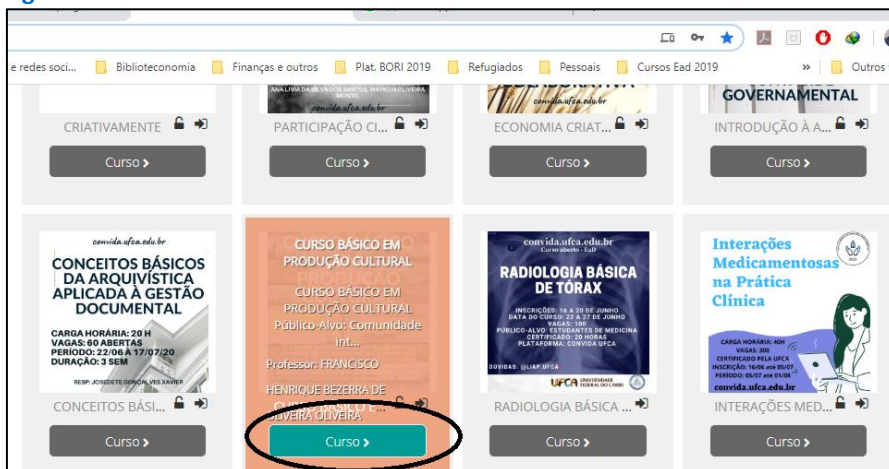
e redes soci... Biblioteconomia Finanças e outros Plat. BORI 2019 Refugiados Pessoais Cursos Ead 2019 » Outros

ANA LIVIA DA SILVA DOS SANTOS, MAYKON OLIVEIRA MONTE
convida.ufca.edu.br

convida.ufca.edu.br

GOVERNAMENTAL

CRIATIVAMENTE

PARTICIPAÇÃO CI...

ECONOMIA CRIAT...

INTRODUÇÃO À A...

Curso ›

Curso ›

Curso ›

Curso ›

convida.ufca.edu.br
CONCEITOS BÁSICOS DA ARQUIVÍSTICA APLICADA À GESTÃO DOCUMENTAL
CARGA HORÁRIA: 20 H
VAGAS: 60 ABERTAS
PERÍODO: 22/06 A 17/07/20
DURAÇÃO: 3 SEM
RESP: JOSEDETE GONÇALVES XAVIER

CURSO BÁSICO EM PRODUÇÃO CULTURAL
CURSO BÁSICO EM PRODUÇÃO CULTURAL
Público-Alvo: Comunidade int...
Professor: FRANCISCO HENRIQUE BEZERRA DE OLIVEIRA OLIVEIRA

convida.ufca.edu.br
Curso aberto - EaD
RADIOLOGIA BÁSICA DE TÓRAX
INSCRIÇÕES: 16 A 20 DE JUNHO
DATA DO CURSO: 22 A 27 DE JUNHO
VAGAS: 100
PÚBLICO-ALVO: ESTUDANTES DE MEDICINA
CERTIFICADO: 20 HORAS
PLATAFORMA: CONVIDA UFCA
DÚVIDAS: @LIAP.UFCA
UFCA UNIVERSIDADE FEDERAL DO CARIRI

Interações Medicamentosas na Prática Clínica
CARGA HORÁRIA: 40H
VAGAS: 300
CERTIFICADO PELA UFCA
INSCRIÇÃO: 16/06 até 05/07
PERÍODO: 05/07 até 01/08
convida.ufca.edu.br

CONCEITOS BÁSI...

CURSO BÁSICO E...

RADIOLOGIA BÁSICA ...

INTERAÇÕES MED...

Curso ›

Curso ›

Curso ›

Curso ›